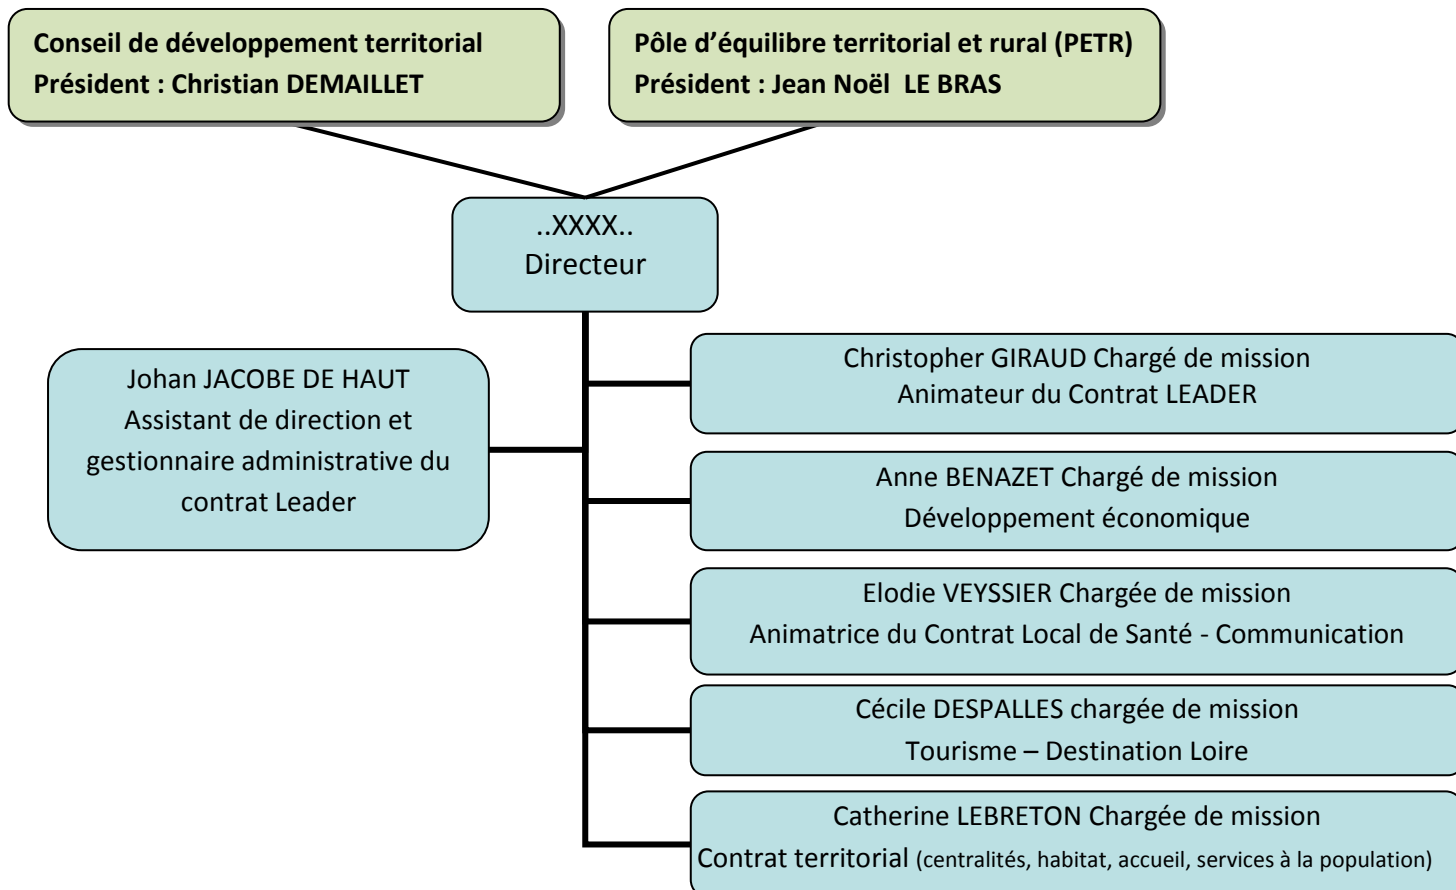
Conseil de développement territorial
Président : Christian DEMAILLET

Pôle d'équilibre territorial et rural (PETR)
Président : Jean Noël LE BRAS

..XXXX..
Directeur

Johan JACOBE DE HAUT
Assistant de direction et gestionnaire administrative du contrat Leader

Christopher GIRAUD Chargé de mission
Animateur du Contrat LEADER

Anne BENAZET Chargé de mission
Développement économique

Elodie VEYSSIER Chargée de mission
Animatrice du Contrat Local de Santé - Communication

Cécile DESPALLES chargée de mission
Tourisme – Destination Loire

Catherine LEBRETON Chargée de mission
Contrat territorial (centralités, habitat, accueil, services à la population)